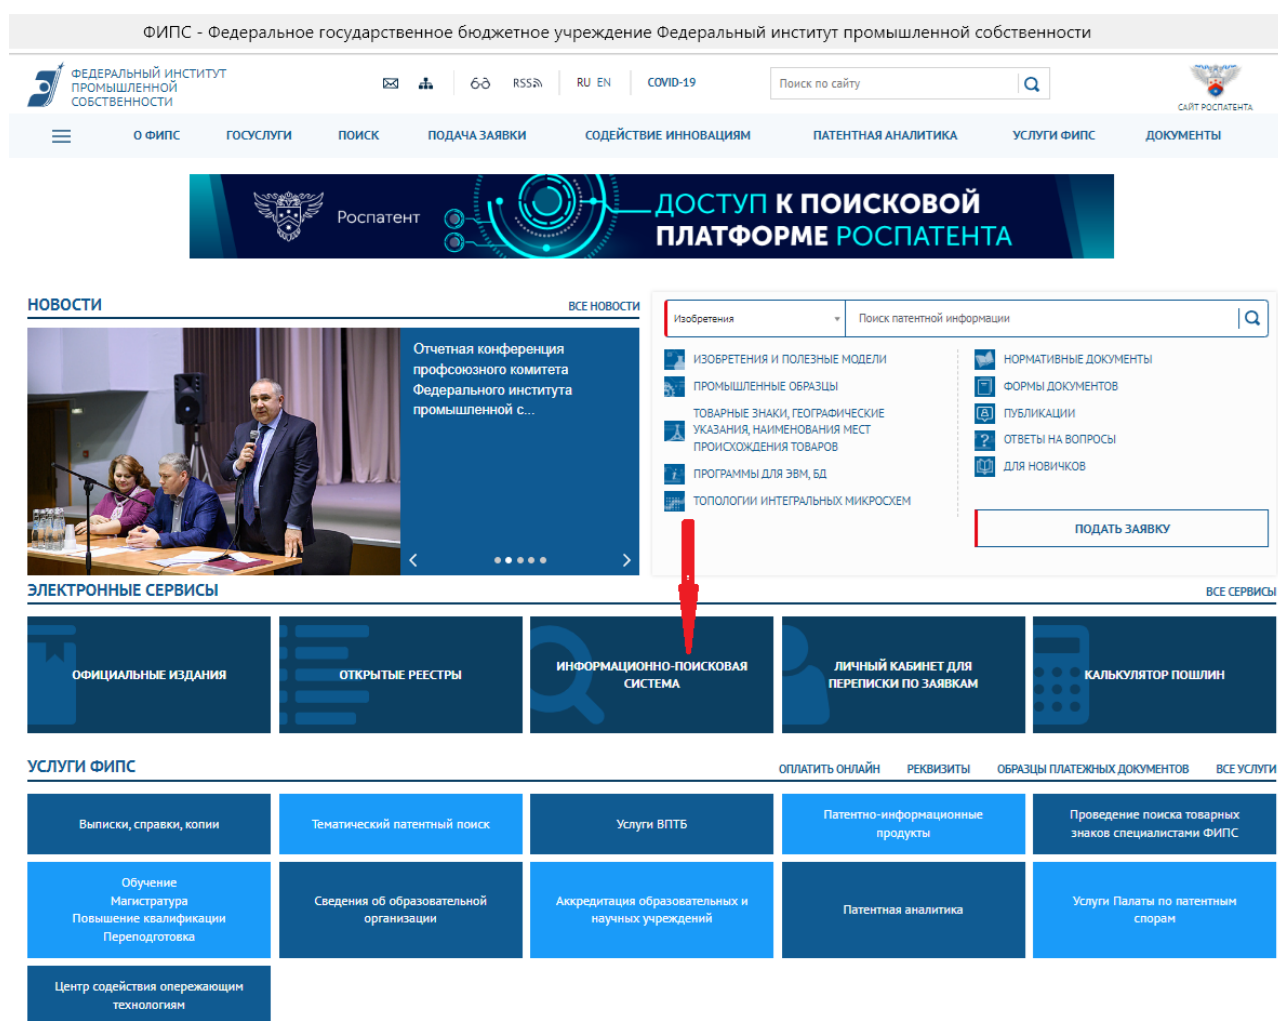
ФИПС - Федеральное государственное бюджетное учреждение Федеральный институт промышленной собственности

ФЕДЕРАЛЬНЫЙ ИНСТИТУТ ПРОМЫШЛЕННОЙ СОБСТВЕННОСТИ

RSS RU EN COVID-19

Поиск по сайту

САЙТ РОСПАТЕНТА

О ФИПС ГОСУСЛУГИ ПОИСК ПОДАЧА ЗАЯВКИ СОДЕЙСТВИЕ ИННОВАЦИЯМ ПАТЕНТНАЯ АНАЛИТИКА УСЛУГИ ФИПС ДОКУМЕНТЫ

Роспатент ДОСТУП К ПОИСКОВОЙ ПЛАТФОРМЕ РОСПАТЕНТА

НОВОСТИ

ВСЕ НОВОСТИ

Отчетная конференция профсоюзного комитета Федерального института промышленной с...

Изобретения

Поиск патентной информации

ИЗОБРЕТЕНИЯ И ПОЛЕЗНЫЕ МОДЕЛИ
ПРОМЫШЛЕННЫЕ ОБРАЗЦЫ
ТОВАРНЫЕ ЗНАКИ, ГЕОГРАФИЧЕСКИЕ УКАЗАНИЯ, НАИМЕНОВАНИЯ МЕСТ ПРОИСХОЖДЕНИЯ ТОВАРОВ
ПРОГРАММЫ ДЛЯ ЭВМ, БД
ТОПОЛОГИИ ИНТЕГРАЛЬНЫХ МИКРОСХЕМ

НОРМАТИВНЫЕ ДОКУМЕНТЫ
ФОРМЫ ДОКУМЕНТОВ
ПУБЛИКАЦИИ
ОТВЕТЫ НА ВОПРОСЫ
ДЛЯ НОВИЧКОВ

ПОДАТЬ ЗАЯВКУ

ЭЛЕКТРОННЫЕ СЕРВИСЫ

ВСЕ СЕРВИСЫ

ОФИЦИАЛЬНЫЕ ИЗДАНИЯ

ОТКРЫТЫЕ РЕЕСТРЫ

ИНФОРМАЦИОННО-ПОИСКОВАЯ СИСТЕМА

ЛИЧНЫЙ КАБИНЕТ ДЛЯ ПЕРЕПИСКИ ПО ЗАЯВКАМ

КАЛЬКУЛЯТОР ПОШЛИН

УСЛУГИ ФИПС

ОПЛАТИТЬ ОНЛАЙН РЕКВИЗИТЫ ОБРАЗЦЫ ПЛАТЕЖНЫХ ДОКУМЕНТОВ ВСЕ УСЛУГИ

Выписки, справки, копии

Тематический патентный поиск

Услуги ВПТБ

Патентно-информационные продукты

Проведение поиска товарных знаков специалистами ФИПС

Обучение
Магистратура
Повышение квалификации
Переподготовка

Сведения об образовательной организации

Аккредитация образовательных и научных учреждений

Патентная аналитика

Услуги Палаты по патентным спорам

Центр содействия опережающим технологиям